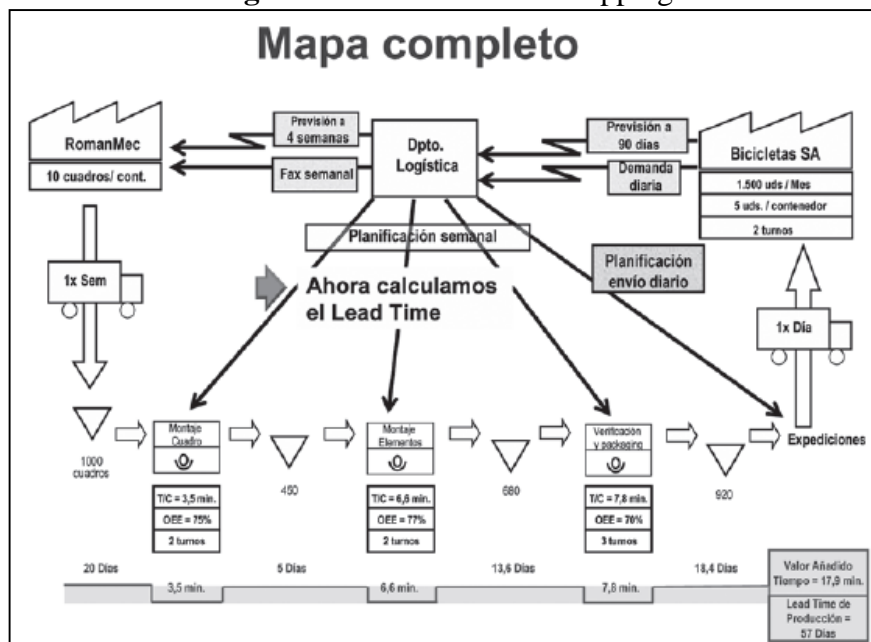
Mapa completo

RomanMec

10 cuadros/ cont.

Previsión a 4 semanas

Fax semanal

Dpto. Logística

Previsión a 90 días

Demanda diaria

Bicicletas SA

1.500 uds / Mes

5 uds. / contenedor

2 turnos

Planificación semanal

Planificación envío diario

1x Sem

Ahora calculamos el Lead Time

1x Día

1000 cuadros

Montaje Cuadro

T/C = 3,5 min.

OEE = 75%

2 turnos

450

Montaje Elementos

T/C = 6,6 min.

OEE = 77%

2 turnos

680

Verificación y packaging

T/C = 7,8 min.

OEE = 70%

3 turnos

920

Expediciones

20 Días

3,5 min.

5 Días

6,6 min.

13,6 Días

7,8 min.

18,4 Días

Valor Añadido Tiempo = 17,9 min.

Lead Time de Producción = 57 Días